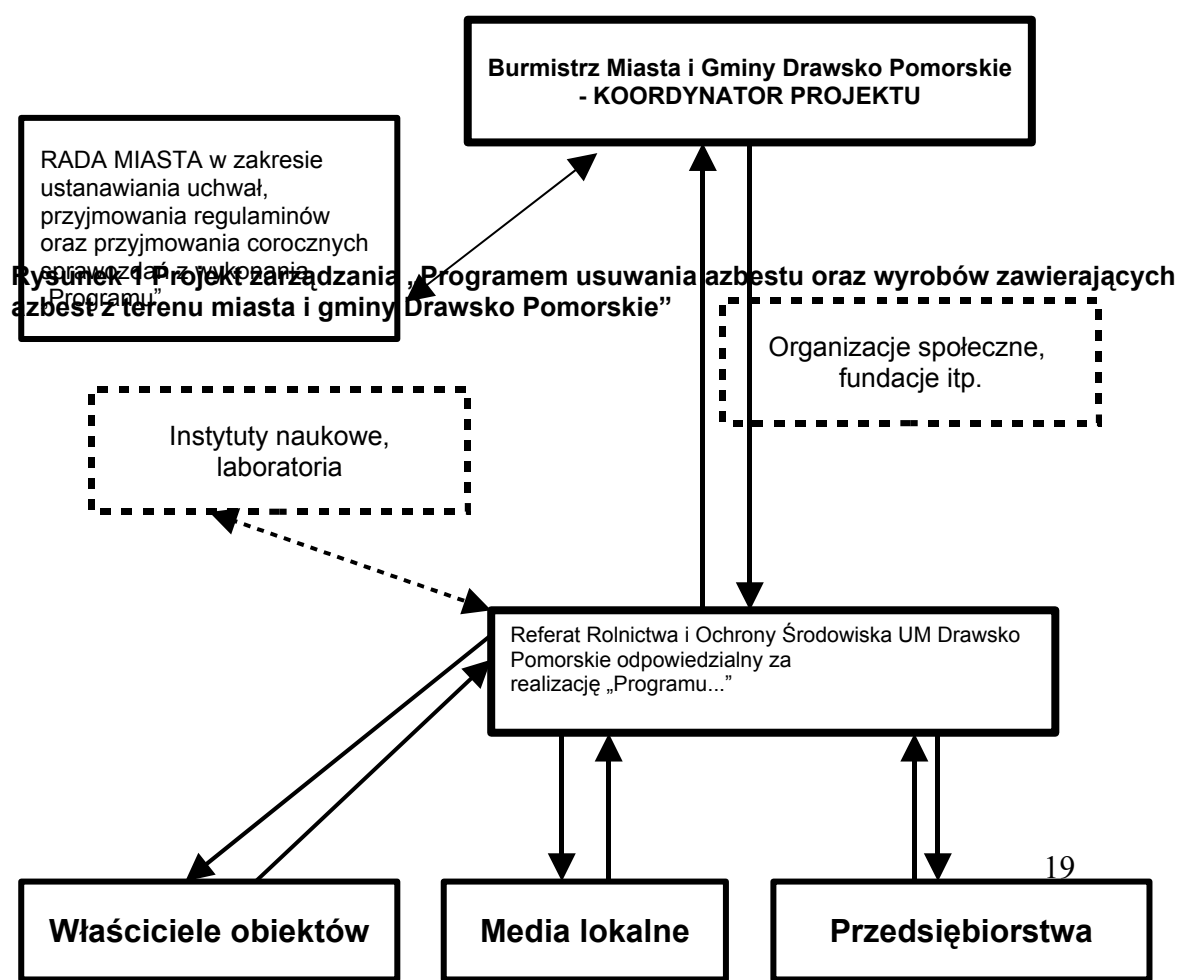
Burmistrz Miasta i Gminy Drawsko Pomorskie - KOORDYNATOR PROJEKTU

RADA MIASTA w zakresie ustanawiania uchwał, przyjmowania regulaminów oraz przyjmowania corocznych sprawozdań z wykonania „Programu"

Rysunek 1 Projekt zarządzania „Programem usuwania azbestu oraz wyrobów zawierających azbest z terenu miasta i gminy Drawsko Pomorskie"

Organizacje społeczne, fundacje itp.

Instytuty naukowe, laboratoria

Referat Rolnictwa i Ochrony Środowiska UM Drawsko Pomorskie odpowiedzialny za realizację „Programu..."

19

Właściciele obiektów

Media lokalne

Przedsiębiorstwa